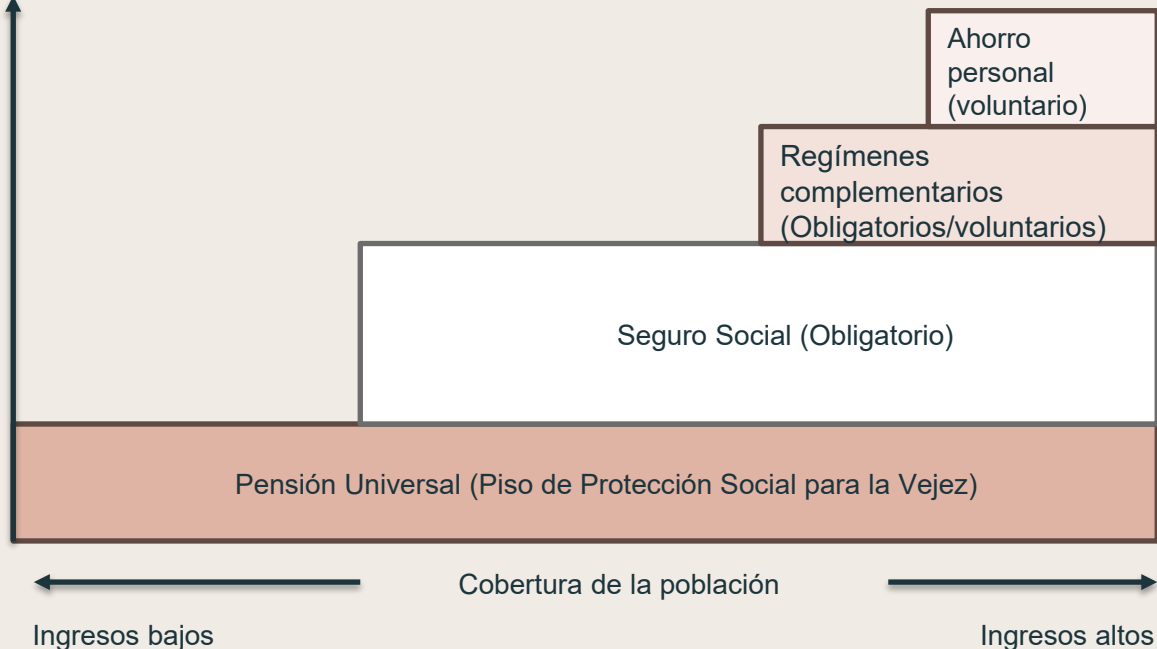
Ahorro personal (voluntario)

Regímenes complementarios (Obligatorios/voluntarios)

Seguro Social (Obligatorio)

Pensión Universal (Piso de Protección Social para la Vejez)

Cobertura de la población

Ingresos bajos

Ingresos altos